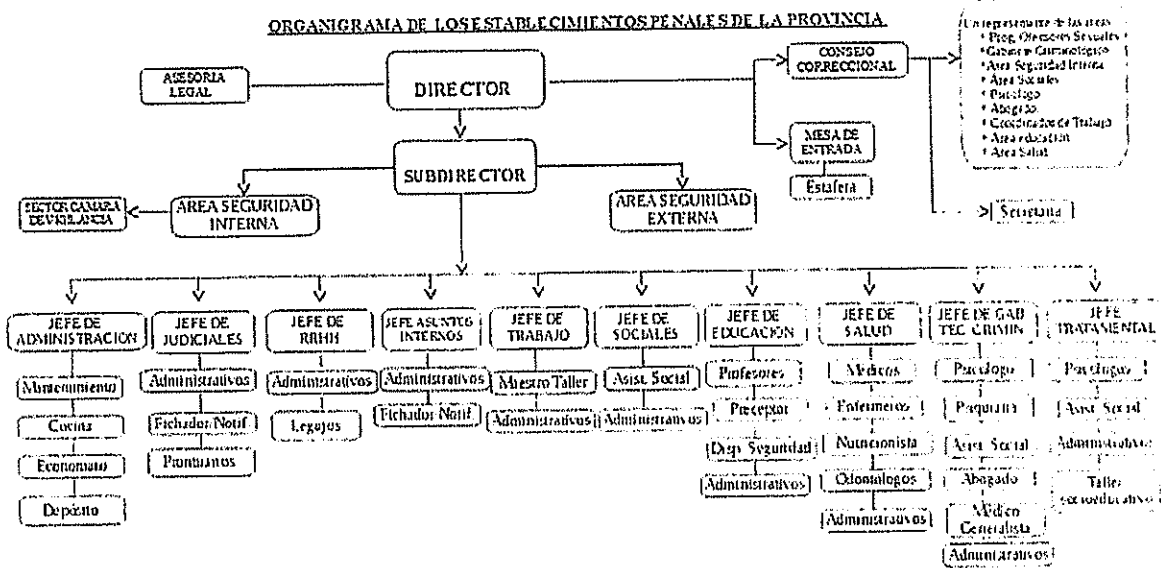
ORGANIGRAMA DE LOS ESTABLECIMIENTOS PENALES DE LA PROVINCIA

ASESORIA LEGAL

DIRECTOR

CONSEJO CORRECCIONAL

Un representante de las areas
• Prog. Ofensores Sexuales
• Gabinete Criminologico
• Area Seguridad Interna
• Area Sociales
• Psicologo
• Abogado
• Coordinador de Trabajo
• Area educacion
• Area Salud

MESA DE ENTRADA

Estafeta

Secretaria

SUBDIRECTOR

SECTOR CAMARA DE VIGILANCIA

AREA SEGURIDAD INTERNA

AREA SEGURIDAD EXTERNA

JEFE DE ADMINISTRACION

Mantenimiento

Cocina

Economato

Deposito

JEFE DE JUDICIALES

Administrativos

Fichador Notif.

Prontuarios

JEFE DE RRHH

Administrativos

Legajos

JEFE ASUNTOS INTERNOS

Administrativos

Fichador Notif.

JEFE DE TRABAJO

Maestro Taller

Administrativos

JEFE DE SOCIALES

Asist. Social

Administrativos

JEFE DE EDUCACION

Profesores

Preceptor

Dispo. Seguridad

Administrativos

JEFE DE SALUD

Medicos

Enfermeros

Nutricionista

Odontologos

Administrativos

JEFE DE GAB TEC CRIMIN

Psicologo

Psiquiatra

Asist. Social

Abogado

Medico Generalista

Administrativos

JEFE TRATAMIENTAL

Psicologos

Asist. Social

Administrativos

Taller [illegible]